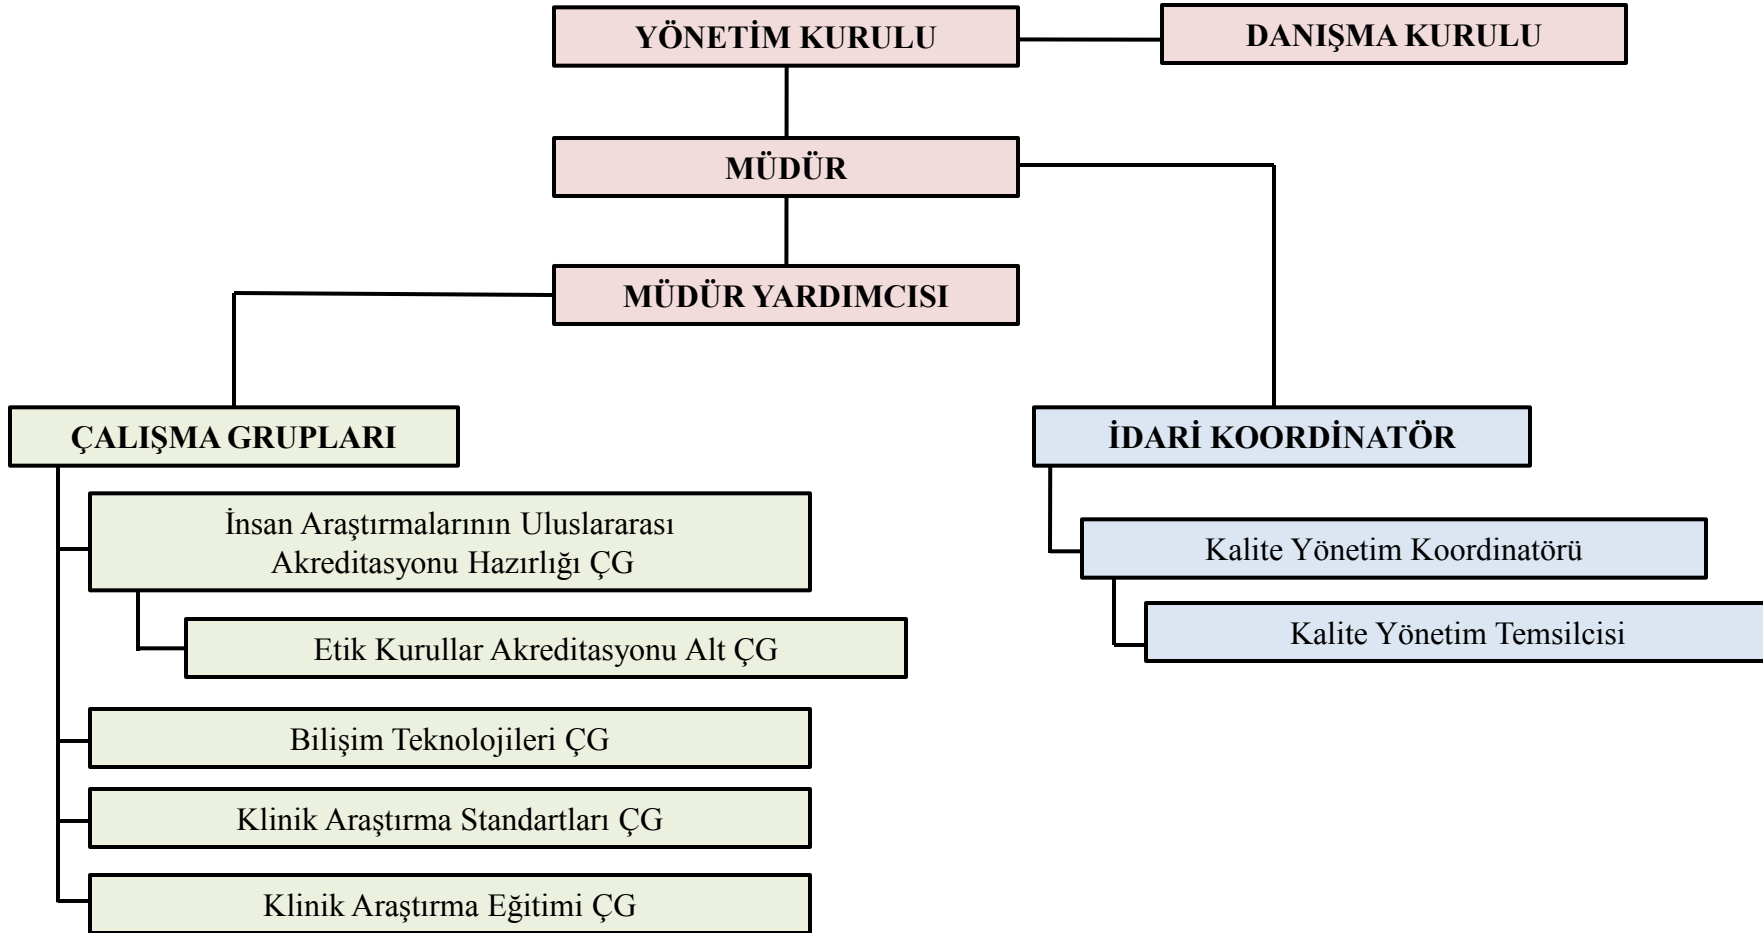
YÖNETİM KURULU

DANIŞMA KURULU

MÜDÜR

MÜDÜR YARDIMCISI

ÇALIŞMA GRUPLARI

İnsan Araştırmalarının Uluslararası Akreditasyonu Hazırlığı ÇG

Etik Kurullar Akreditasyonu Alt ÇG

Bilişim Teknolojileri ÇG

Klinik Araştırma Standartları ÇG

Klinik Araştırma Eğitimi ÇG

İDARİ KOORDİNATÖR

Kalite Yönetim Koordinatörü

Kalite Yönetim Temsilcisi